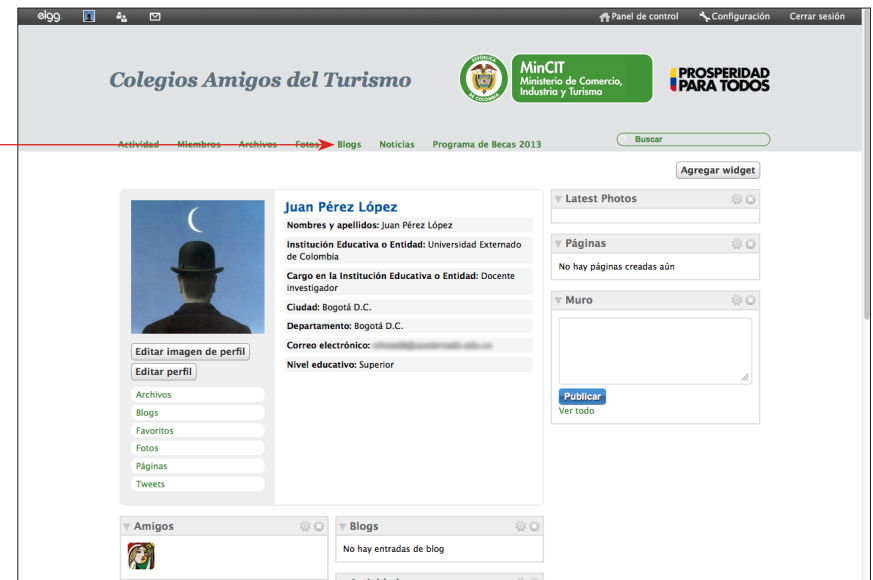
elgg. Panel de control Configuración Cerrar sesión

Colegios Amigos del Turismo

REPÚBLICA DE COLOMBIA

MinCIT
Ministerio de Comercio, Industria y Turismo

PROSPERIDAD PARA TODOS

Actividad Miembros Archivos Fotos Blogs Noticias Programa de Becas 2013

Buscar

Agregar widget

Juan Pérez López

Nombres y apellidos: Juan Pérez López

Institución Educativa o Entidad: Universidad Externado de Colombia

Cargo en la Institución Educativa o Entidad: Docente investigador

Ciudad: Bogotá D.C.

Departamento: Bogotá D.C.

Correo electrónico: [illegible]

Nivel educativo: Superior

Editar imagen de perfil
Editar perfil

Archivos
Blogs
Favoritos
Fotos
Páginas
Tweets

Latest Photos

Páginas
No hay páginas creadas aún

Muro
Publicar
Ver todo

Amigos

Blogs
No hay entradas de blog

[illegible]